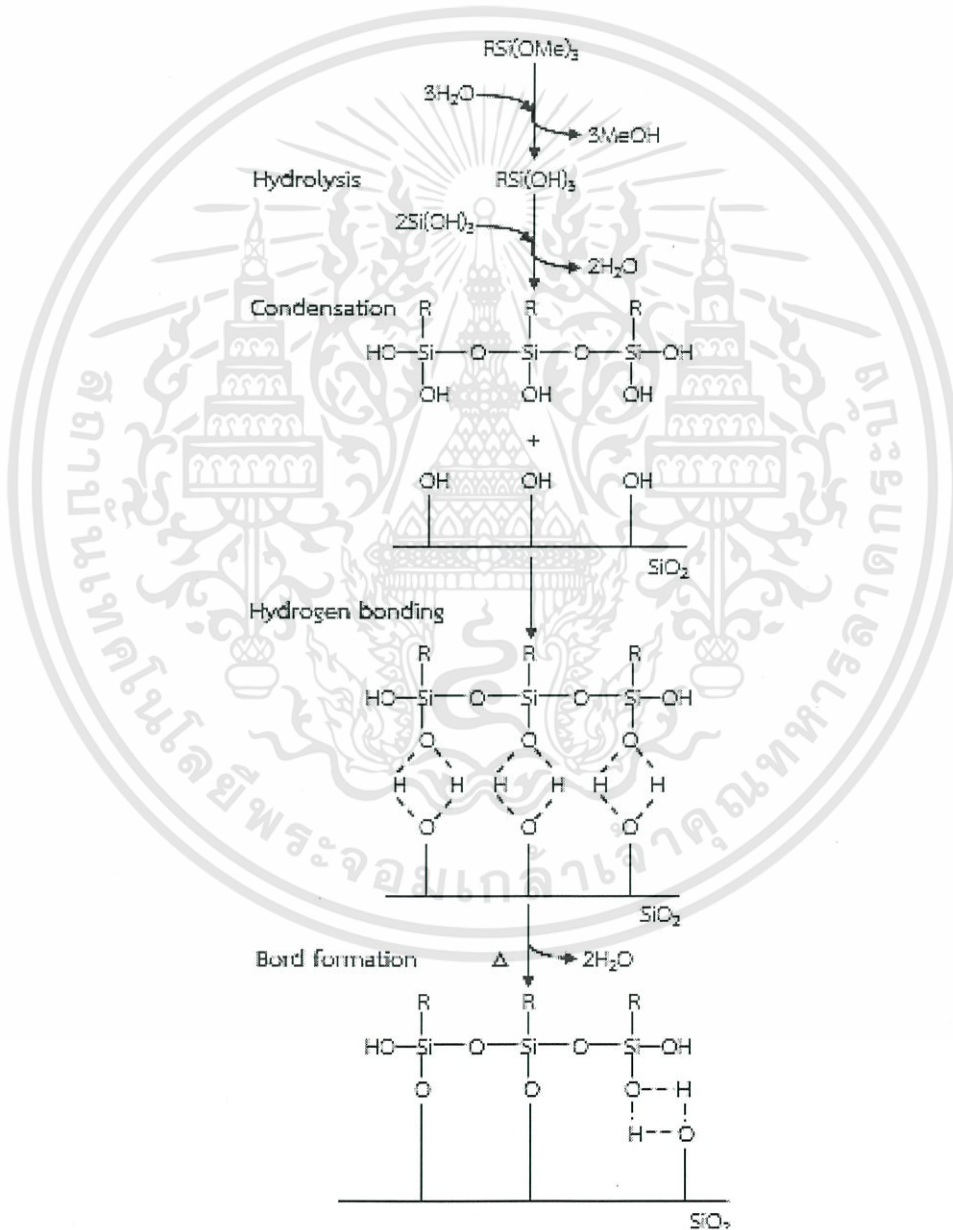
$RSi(OMe)_3$

$3H_2O$

$3MeOH$

Hydrolysis $RSi(OH)_3$

$2Si(OH)_3$

$2H_2O$

Condensation

R R R

HO Si O Si O Si OH

OH OH OH

+

OH OH OH

$SiO_2$

Hydrogen bonding

R R R

HO Si O Si O Si OH

O O O

H H H H H H

O O O

$SiO_2$

Bord formation Δ $2H_2O$

R R R

HO Si O Si O Si OH

O O O H

H O

$SiO_2$

สถาบันเทคโนโลยีพระจอมเกล้าเจ้าคุณทหารลาดกระบัง